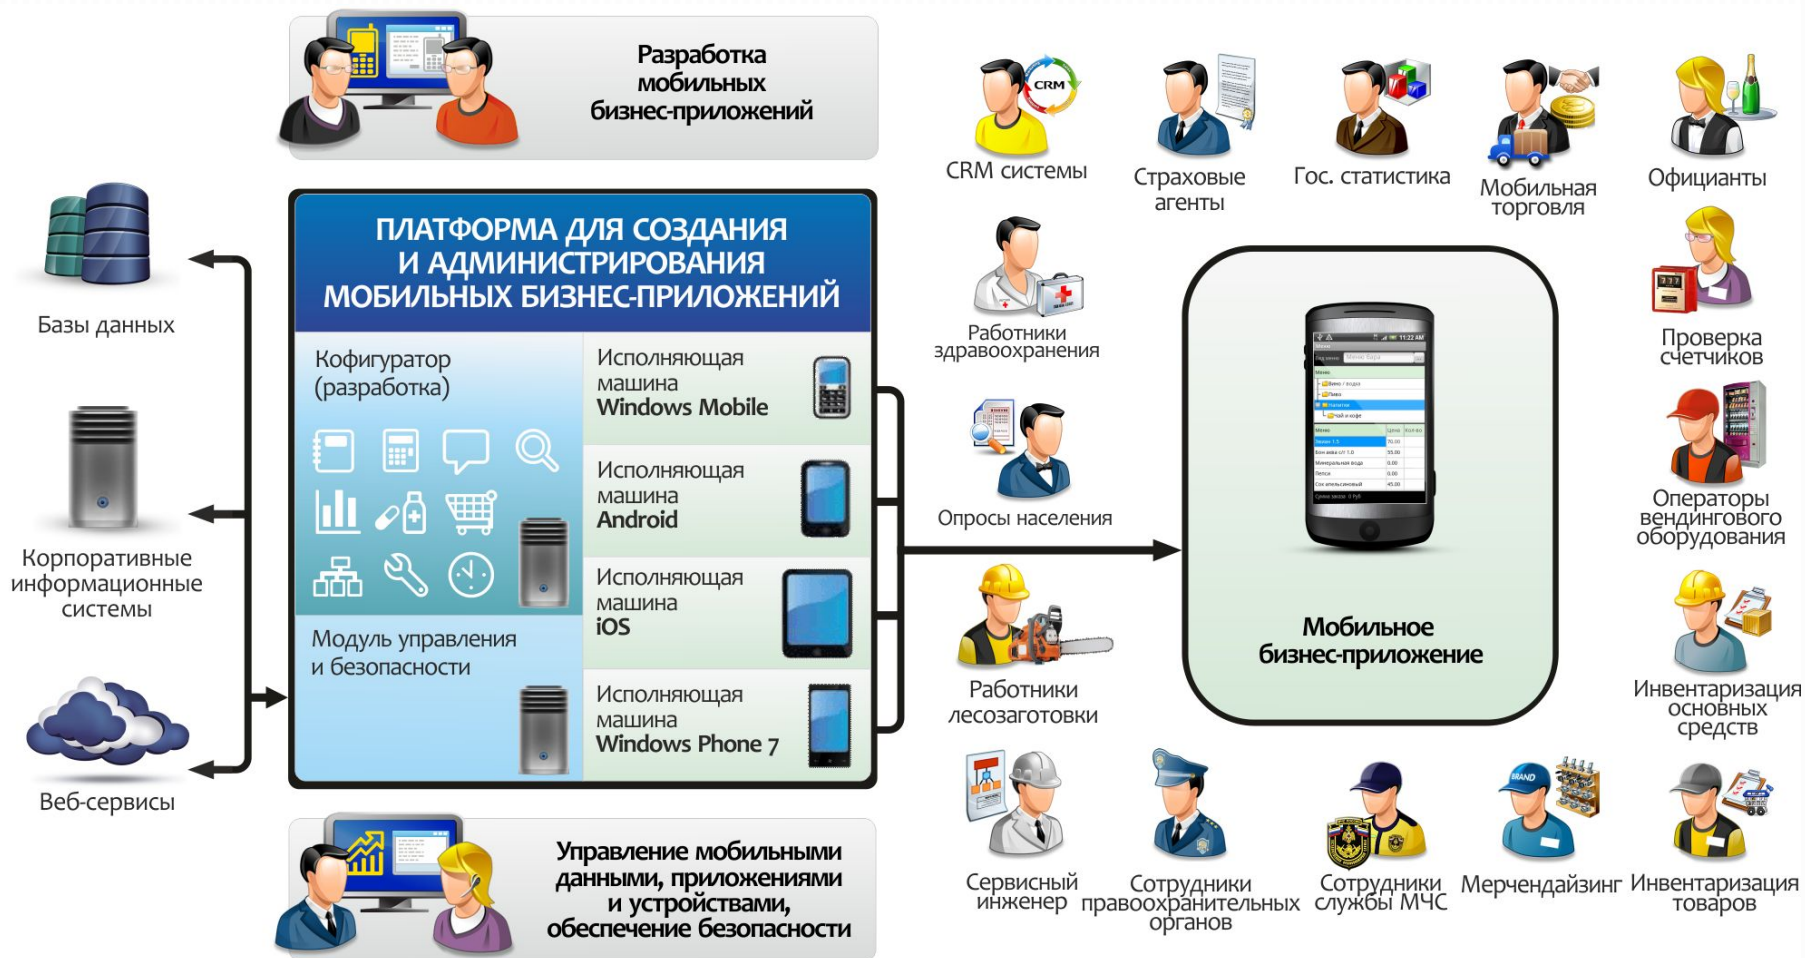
Разработка мобильных бизнес-приложений

Базы данных

Корпоративные информационные системы

Веб-сервисы

ПЛАТФОРМА ДЛЯ СОЗДАНИЯ И АДМИНИСТРИРОВАНИЯ МОБИЛЬНЫХ БИЗНЕС-ПРИЛОЖЕНИЙ

Кофигуратор (разработка)

Модуль управления и безопасности

Исполняющая машина Windows Mobile

Исполняющая машина Android

Исполняющая машина iOS

Исполняющая машина Windows Phone 7

Управление мобильными данными, приложениями и устройствами, обеспечение безопасности

CRM

CRM системы

Страховые агенты

Гос. статистика

Мобильная торговля

Официанты

Работники здравоохранения

Проверка счетчиков

Опросы населения

Мобильное бизнес-приложение

Операторы вендингового оборудования

Работники лесозаготовки

Инвентаризация основных средств

Сервисный инженер

Сотрудники правоохранительных органов

Сотрудники службы МЧС

BRAND

Мерчендайзинг

Инвентаризация товаров